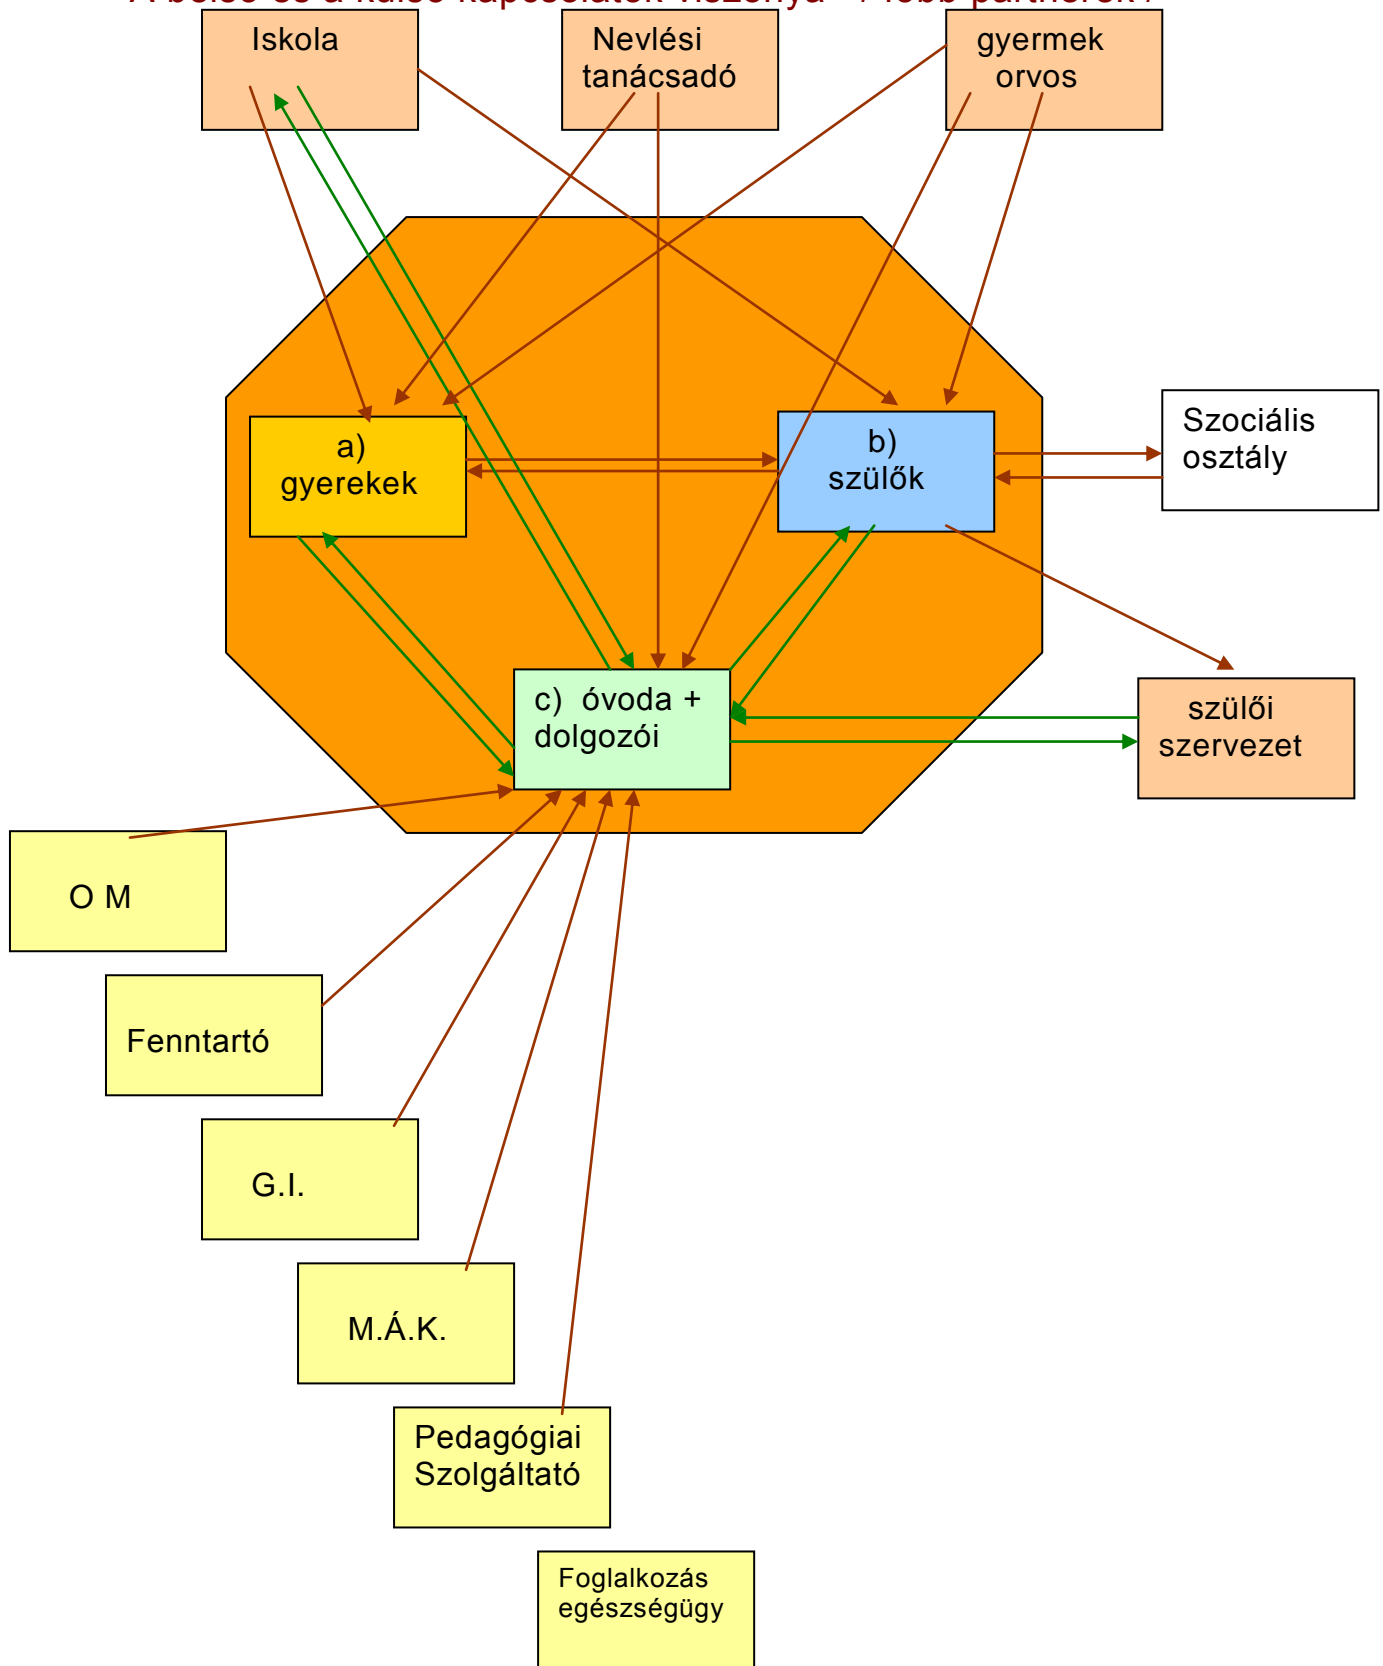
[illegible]

Iskola

Nevlési tanácsadó

gyermek orvos

a) gyerekek

b) szülők

Szociális osztály

c) óvoda + dolgozói

szülői szervezet

O M

Fenntartó

G.I.

M.Á.K.

Pedagógiai Szolgáltató

Foglalkozás egészségügy